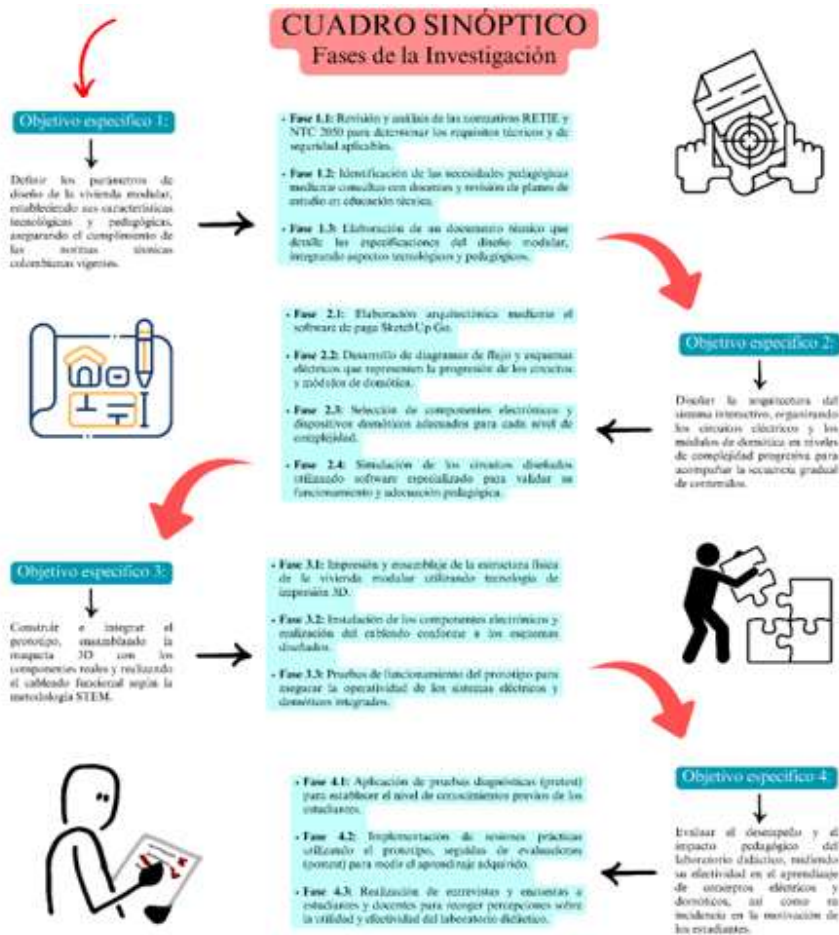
CUADRO SINÓPTICO
Fases de la Investigación

Objetivo específico 1:

Definir los parámetros de diseño de la vivienda modular, estableciendo sus características tecnológicas y pedagógicas, asegurando el cumplimiento de las normas técnicas colombianas vigentes.

- Fase 1.1: Revisión y análisis de las normativas RETIE y NTC 2050 para determinar los requisitos técnicos y de seguridad aplicables.
- Fase 1.2: Identificación de las necesidades pedagógicas mediante consultas con docentes y revisión de planes de estudio en educación técnica.
- Fase 1.3: Elaboración de un documento técnico que detalle las especificaciones del diseño modular, integrando aspectos tecnológicos y pedagógicos.

- Fase 2.1: Elaboración arquitectónica mediante el software de pago SketchUp Go.
- Fase 2.2: Desarrollo de diagramas de flujo y esquemas eléctricos que representen la progresión de los circuitos y módulos de domótica.
- Fase 2.3: Selección de componentes electrónicos y dispositivos domóticos adecuados para cada nivel de complejidad.
- Fase 2.4: Simulación de los circuitos diseñados utilizando software especializado para validar su funcionamiento y adecuación pedagógica.

Objetivo específico 2:

Diseñar la arquitectura del sistema interactivo, organizando los circuitos eléctricos y los módulos de domótica en niveles de complejidad progresiva para acompañar la secuencia gradual de contenidos.

Objetivo específico 3:

Construir e integrar el prototipo, ensamblando la maqueta 3D con los componentes reales y realizando el cableado funcional según la metodología STEM.

- Fase 3.1: Impresión y ensamblaje de la estructura física de la vivienda modular utilizando tecnología de impresión 3D.
- Fase 3.2: Instalación de los componentes electrónicos y realización del cableado conforme a los esquemas diseñados.
- Fase 3.3: Pruebas de funcionamiento del prototipo para asegurar la operatividad de los sistemas eléctricos y domóticos integrados.

Objetivo específico 4

Evaluar el desempeño y el impacto pedagógico del laboratorio didáctico, midiendo su efectividad en el aprendizaje de conceptos eléctricos y domóticos, así como su incidencia en la motivación de los estudiantes.

- Fase 4.1: Aplicación de pruebas diagnósticas (pretest) para establecer el nivel de conocimientos previos de los estudiantes.
- Fase 4.2: Implementación de sesiones prácticas utilizando el prototipo, seguidas de evaluaciones (postest) para medir el aprendizaje adquirido.
- Fase 4.3: Realización de entrevistas y encuestas a estudiantes y docentes para recoger percepciones sobre la utilidad y efectividad del laboratorio didáctico.